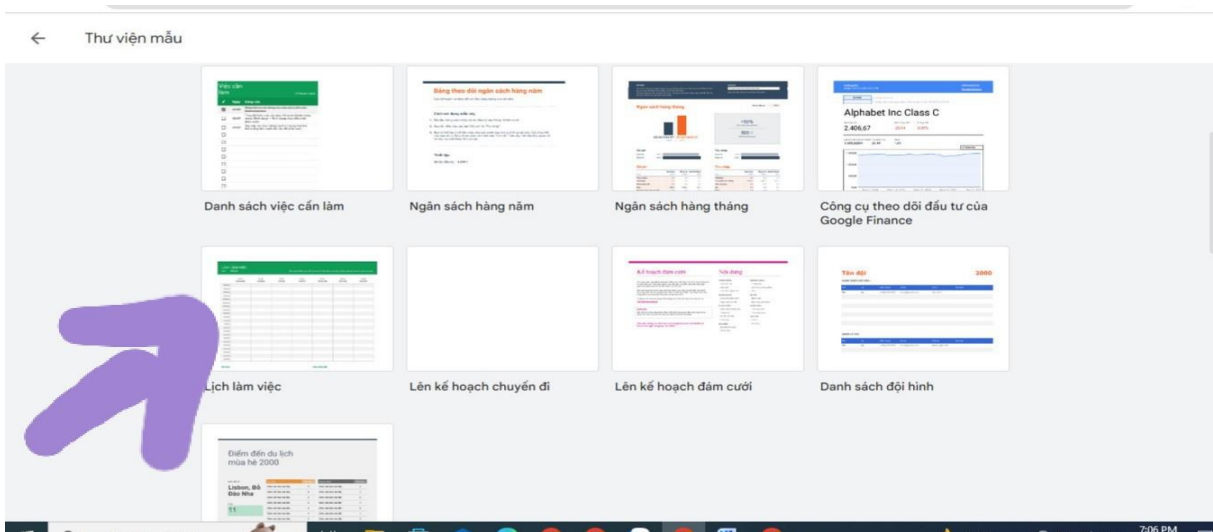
Thư viện mẫu

Việc cần làm

Bảng theo dõi ngân sách hàng năm

Alphabet Inc Class C

2.406,67

Danh sách việc cần làm

Ngân sách hàng năm

Ngân sách hàng tháng

Công cụ theo dõi đầu tư của Google Finance

Kế hoạch đám cưới

Nội dung

Tên đội

2000

Lịch làm việc

Lên kế hoạch chuyến đi

Lên kế hoạch đám cưới

Danh sách đội hình

Điểm đến du lịch mùa hè 2000

Lisbon, Bồ Đào Nha

7:06 PM